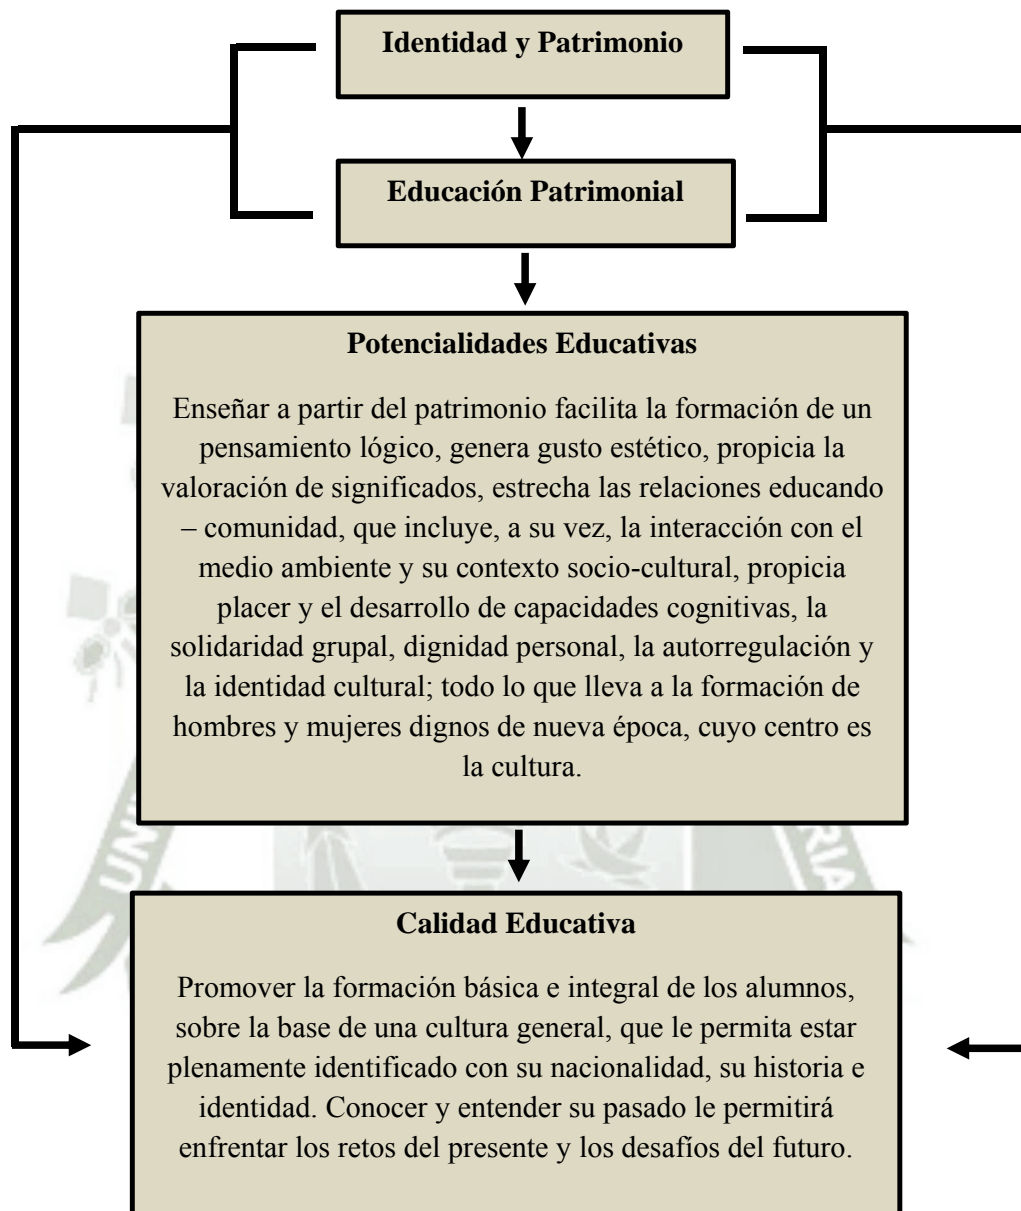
Identidad y Patrimonio

Educación Patrimonial

Potencialidades Educativas

Enseñar a partir del patrimonio facilita la formación de un pensamiento lógico, genera gusto estético, propicia la valoración de significados, estrecha las relaciones educando – comunidad, que incluye, a su vez, la interacción con el medio ambiente y su contexto socio-cultural, propicia placer y el desarrollo de capacidades cognitivas, la solidaridad grupal, dignidad personal, la autorregulación y la identidad cultural; todo lo que lleva a la formación de hombres y mujeres dignos de nueva época, cuyo centro es la cultura.

Calidad Educativa

Promover la formación básica e integral de los alumnos, sobre la base de una cultura general, que le permita estar plenamente identificado con su nacionalidad, su historia e identidad. Conocer y entender su pasado le permitirá enfrentar los retos del presente y los desafíos del futuro.